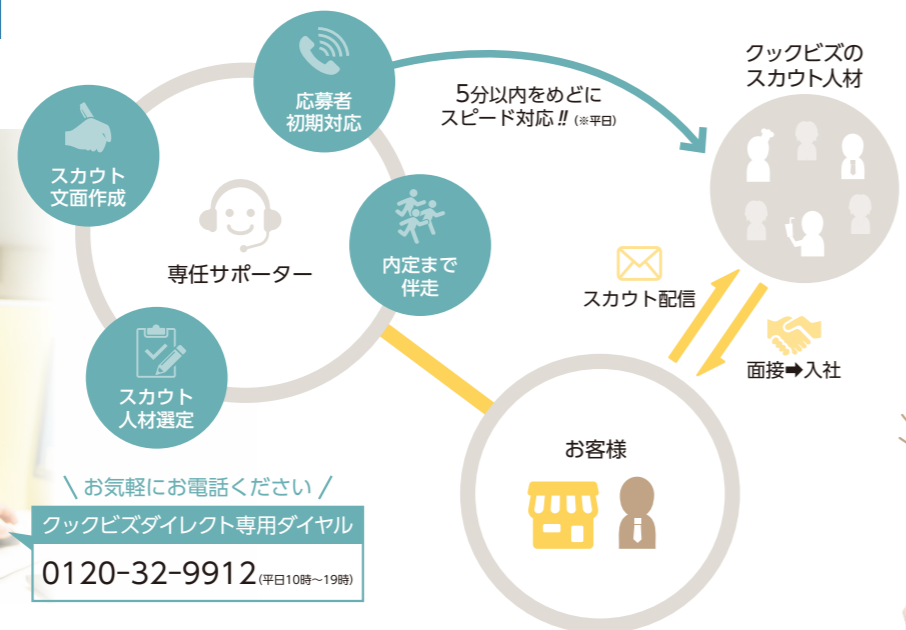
応募者
初期対応

スカウト
文面作成

専任サポーター

内定まで
伴走

スカウト
人材選定

5分以内をめどに
スピード対応!! (※平日)

クックビズの
スカウト人材

スカウト配信

面接➡入社

お客様

＼お気軽にお電話ください／

クックビズダイレクト専用ダイヤル

0120-32-9912 (平日10時〜19時)